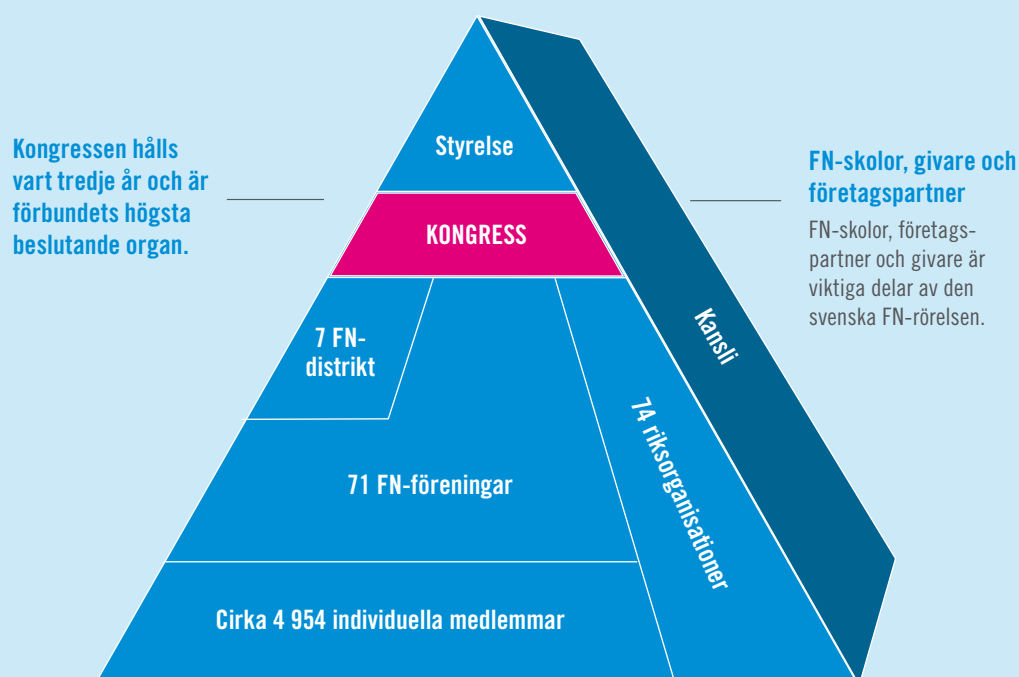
Kongressen hålls vart tredje år och är förbundets högsta beslutande organ.

Styrelse

KONGRESS

7 FN-distrikt

71 FN-föreningar

Cirka 4 954 individuella medlemmar

74 riksorganisationer

Kansli

FN-skolor, givare och företagspartner

FN-skolor, företagspartner och givare är viktiga delar av den svenska FN-rörelsen.